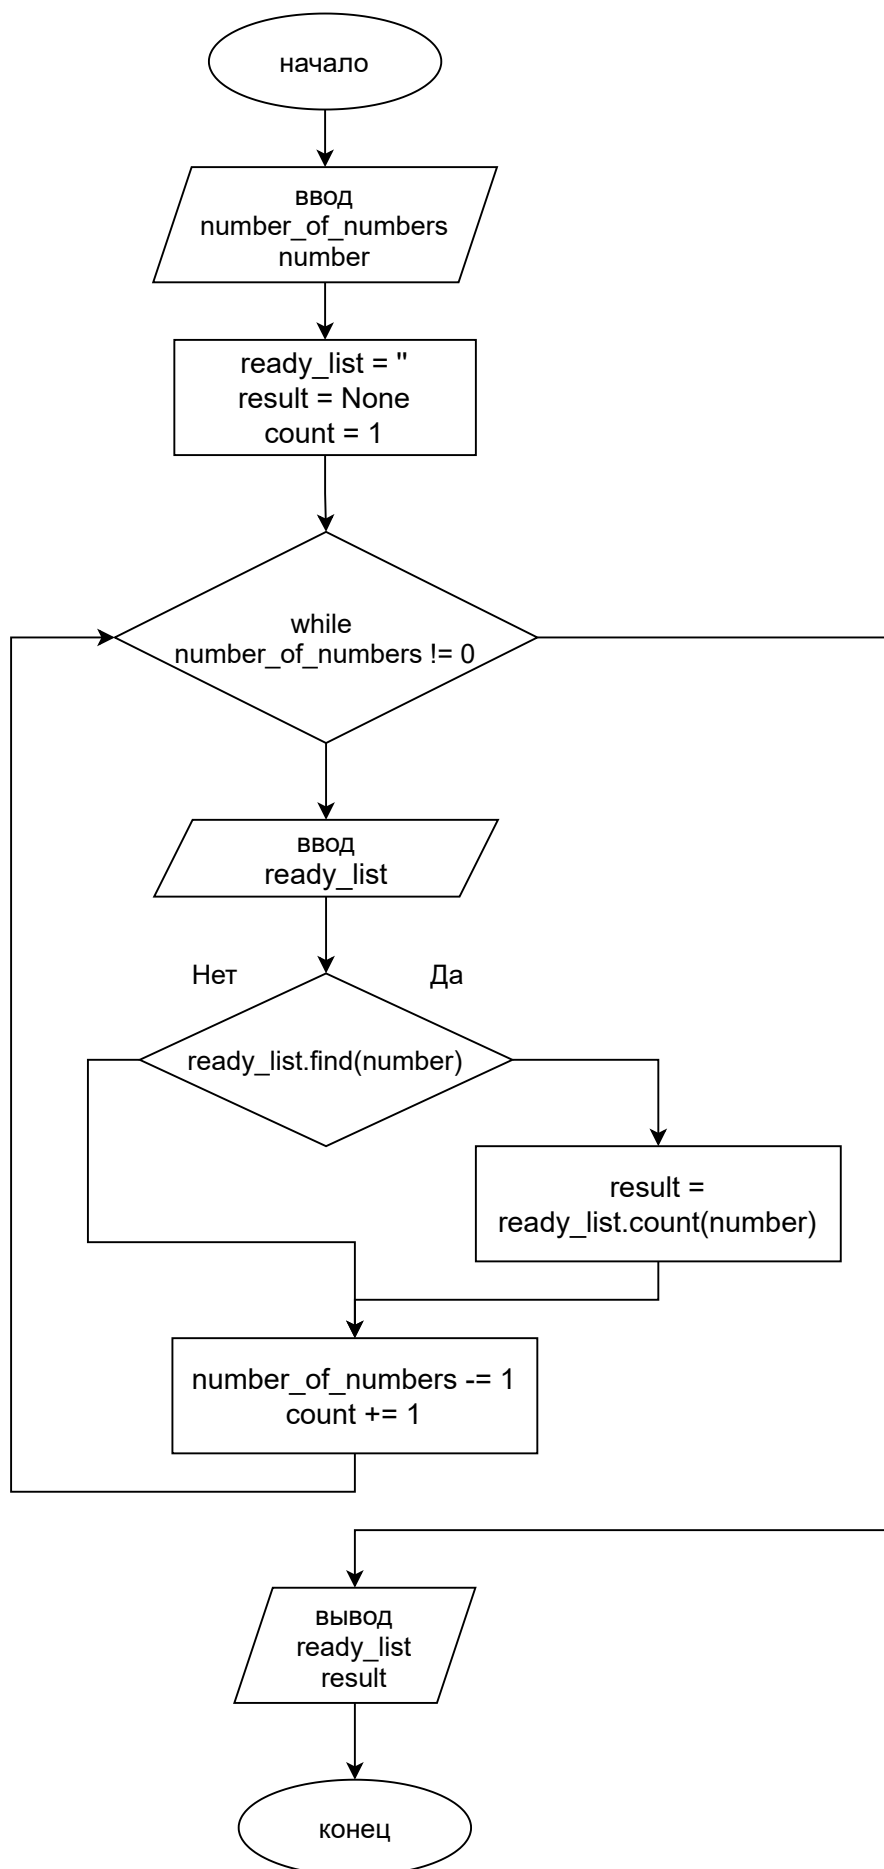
начало

ввод
number_of_numbers
number

ready_list = ''
result = None
count = 1

while
number_of_numbers != 0

ввод
ready_list

Нет

Да

ready_list.find(number)

result =
ready_list.count(number)

number_of_numbers -= 1
count += 1

вывод
ready_list
result

конец